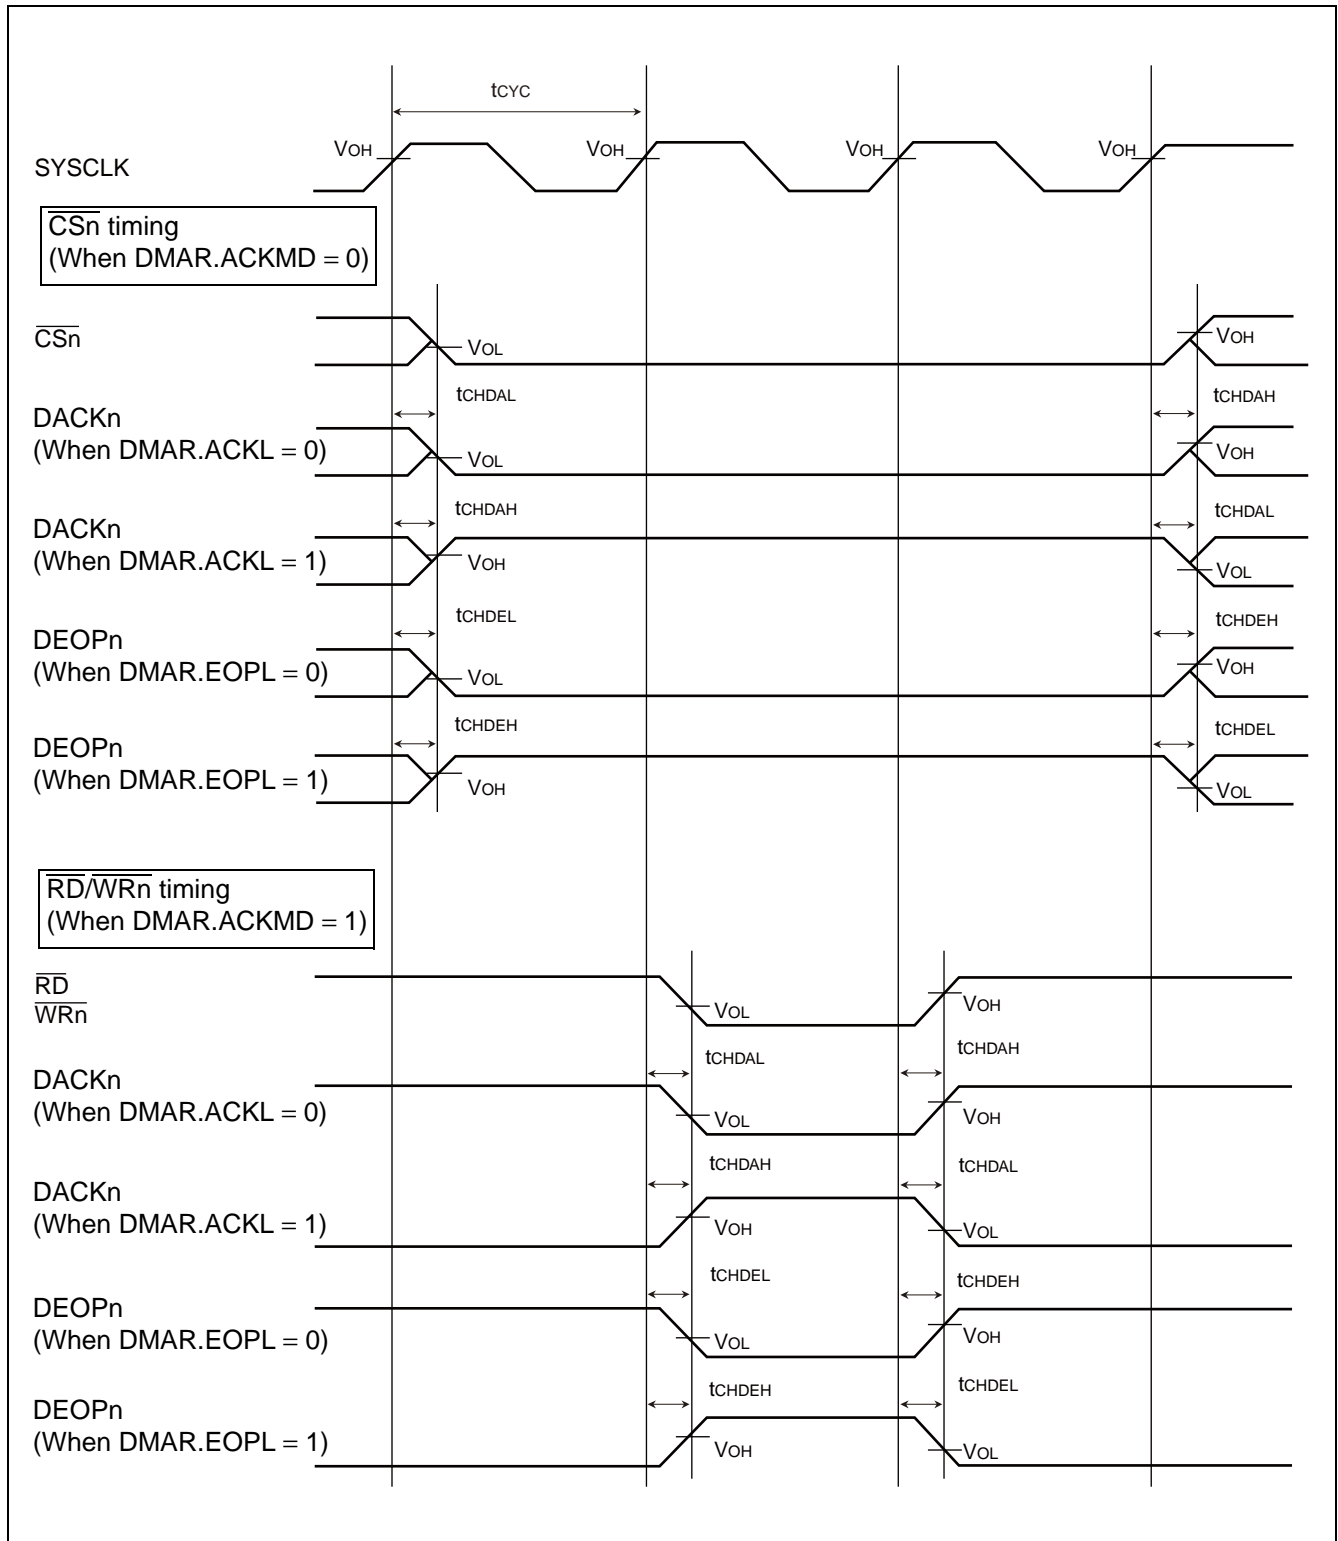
tCYC

SYSCLK

VOH VOH VOH VOH

$\overline{CSn}$ timing (When DMAR.ACKMD = 0)

$\overline{CSn}$

VOL VOH

tCHDAL tCHDAH

DACKn (When DMAR.ACKL = 0)

VOL VOH

tCHDAH tCHDAL

DACKn (When DMAR.ACKL = 1)

VOH VOL

tCHDEL tCHDEH

DEOPn (When DMAR.EOPL = 0)

VOL VOH

tCHDEH tCHDEL

DEOPn (When DMAR.EOPL = 1)

VOH VOL

$\overline{RD}/\overline{WRn}$ timing (When DMAR.ACKMD = 1)

$\overline{RD}$
$\overline{WRn}$

VOL VOH

tCHDAL tCHDAH

DACKn (When DMAR.ACKL = 0)

VOL VOH

tCHDAH tCHDAL

DACKn (When DMAR.ACKL = 1)

VOH VOL

tCHDEL tCHDEH

DEOPn (When DMAR.EOPL = 0)

VOL VOH

tCHDEH tCHDEL

DEOPn (When DMAR.EOPL = 1)

VOH VOL